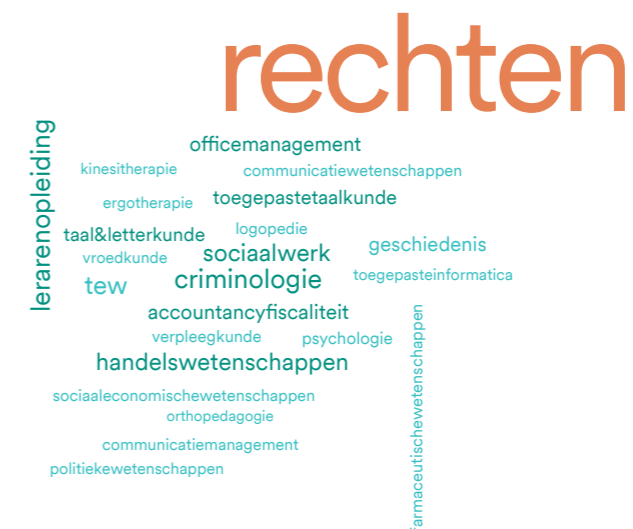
rechten

lerarenopleiding

officemanagement

kinesitherapie

communicatiewetenschappen

ergotherapie

toegepastetaalkunde

logopedie

taal&letterkunde

sociaalwerk

geschiedenis

vroedkunde

criminologie

toegepasteinformatica

tew

accountancyfiscaliteit

verpleegkunde

psychologie

farmaceutischewetenschappen

handelswetenschappen

sociaaleconomischewetenschappen

orthopedagogie

communicatiemanagement

politiekewetenschappen